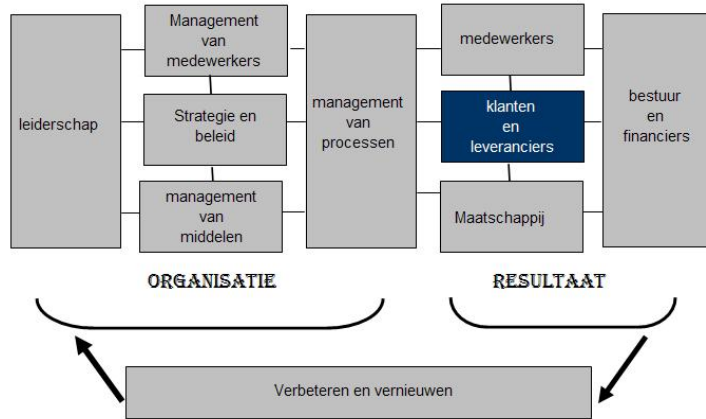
leiderschap

Management van medewerkers

Strategie en beleid

management van middelen

management van processen

medewerkers

klanten en leveranciers

Maatschappij

bestuur en financiers

ORGANISATIE

RESULTAAT

Verbeteren en vernieuwen